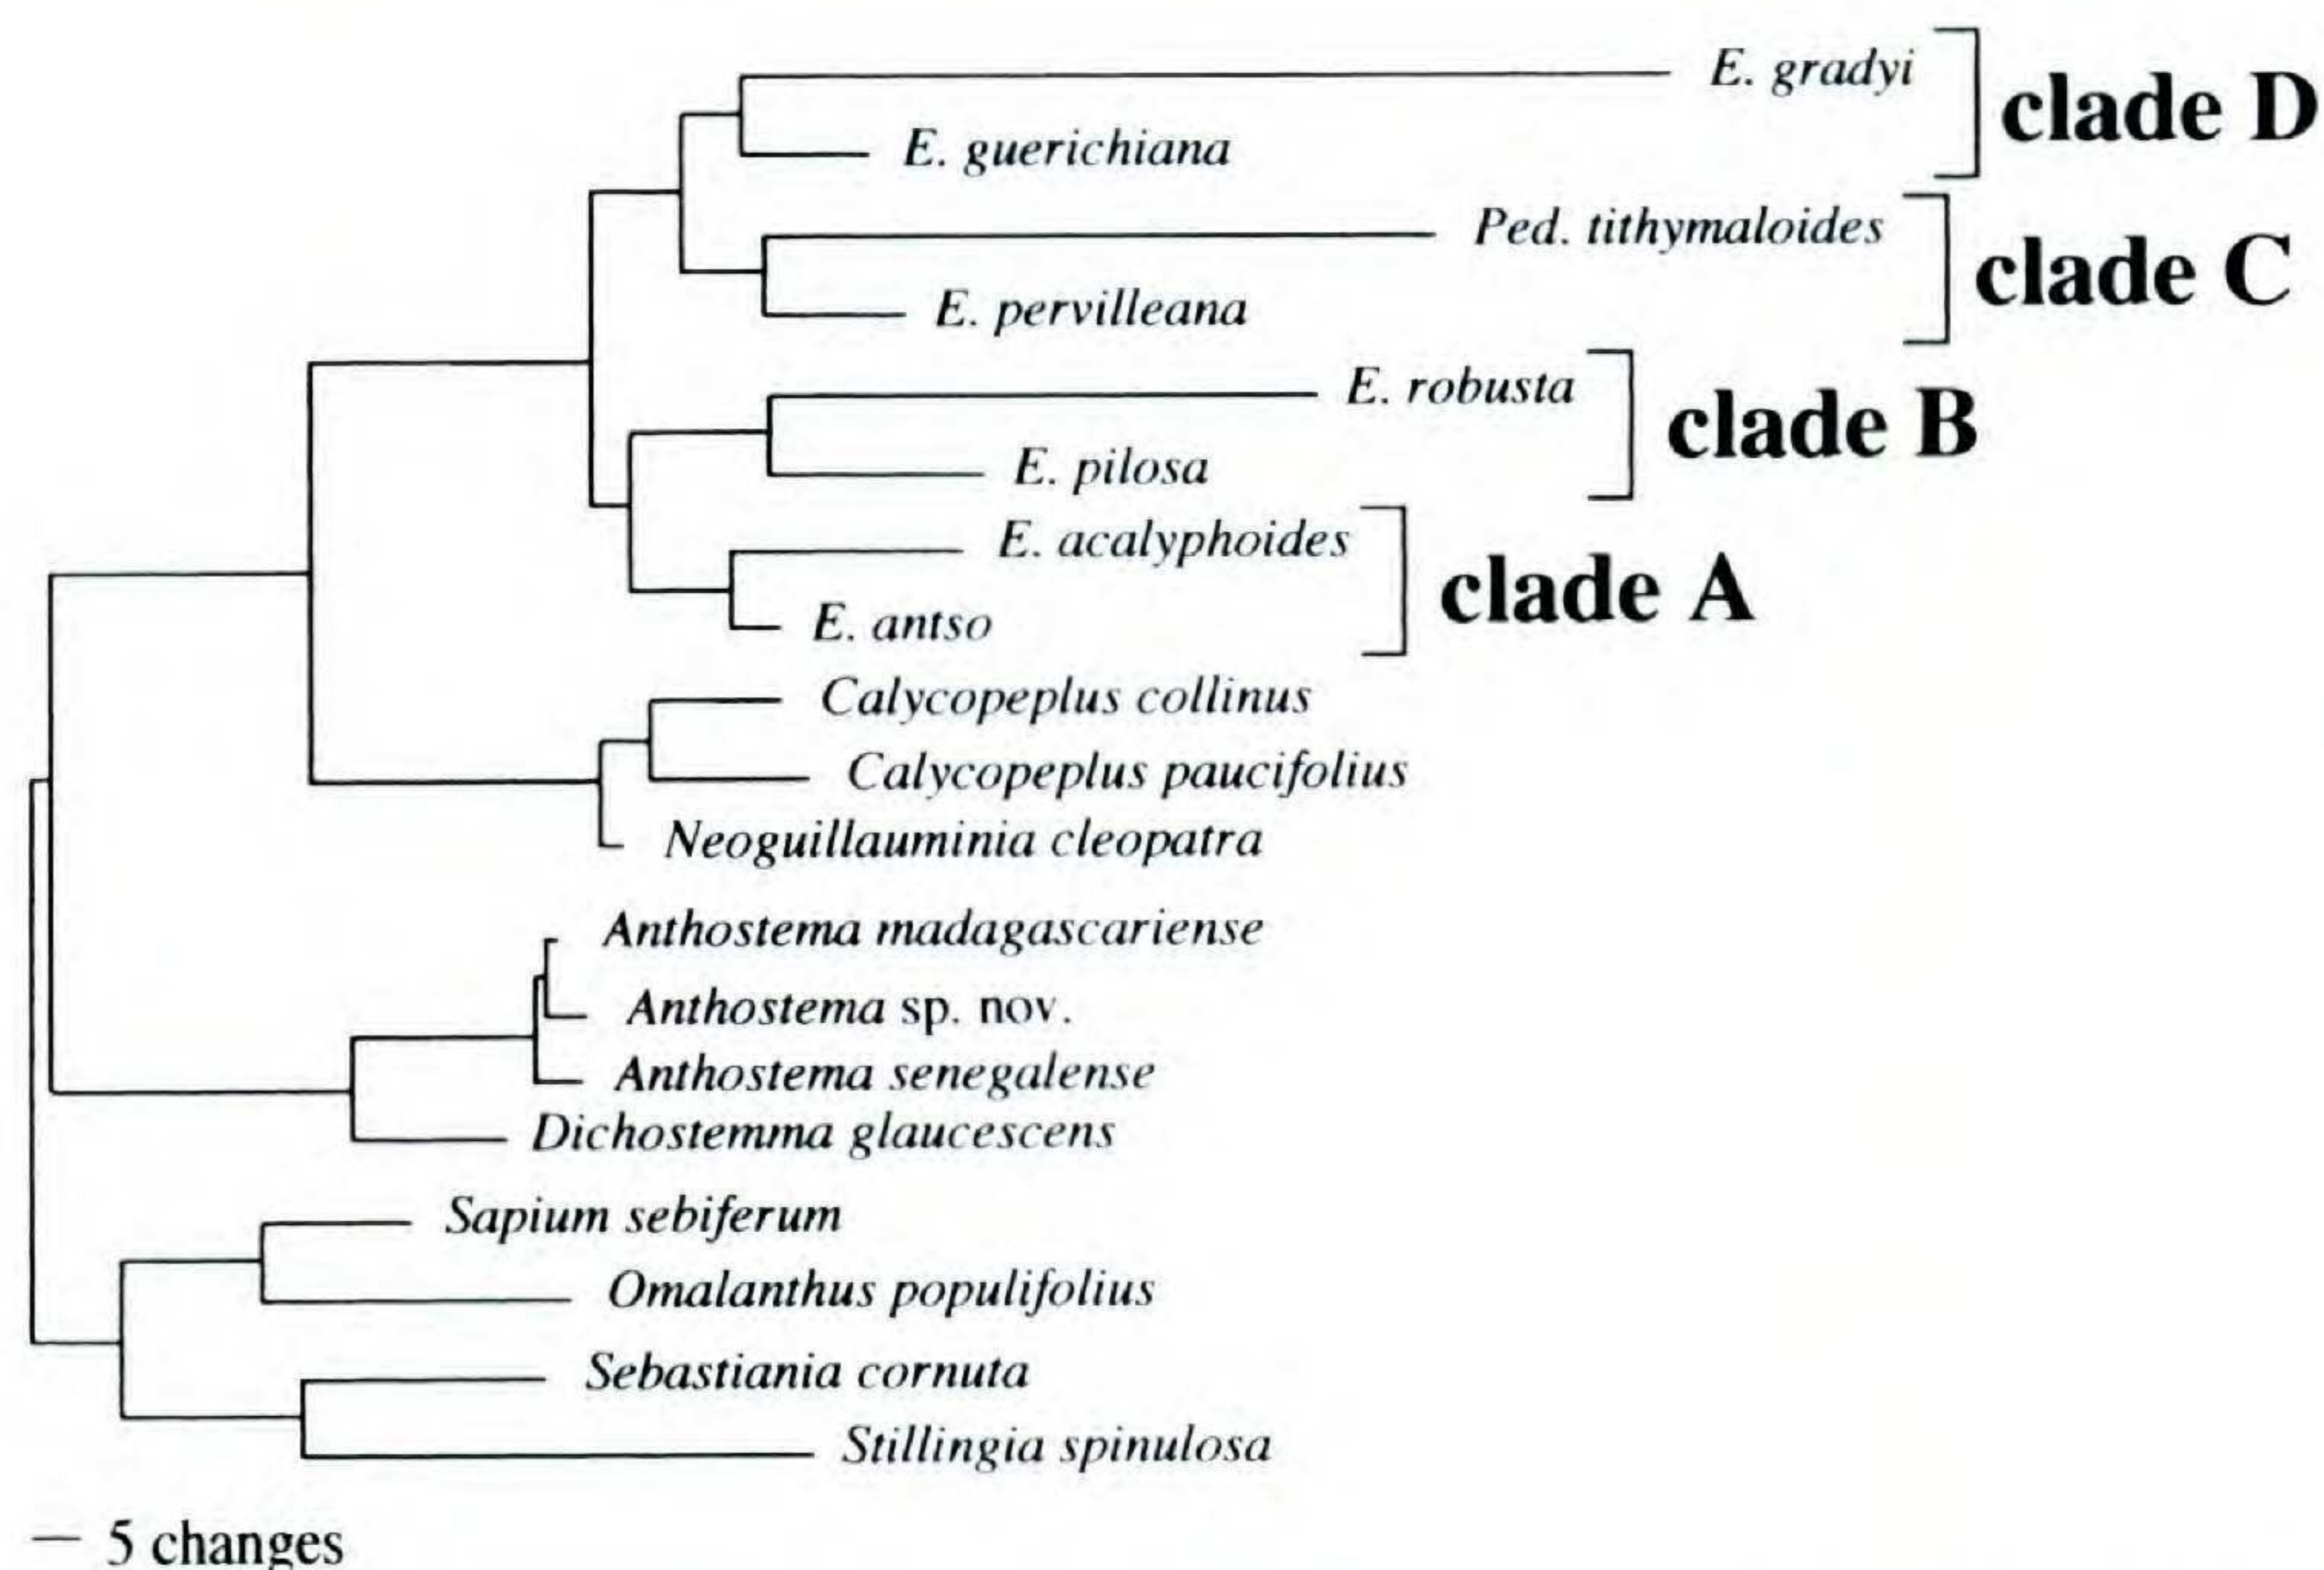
E. gradyi
E. guerichiana
clade D
Ped. tithymaloides
E. pervilleana
clade C
E. robusta
E. pilosa
clade B
E. acalyphoides
E. antso
clade A
Calycopeplus collinus
Calycopeplus paucifolius
Neoguillauminia cleopatra
Anthostema madagascariense
Anthostema sp. nov.
Anthostema senegalense
Dichostemma glaucescens
Sapium sebiferum
Omalanthus populifolius
Sebastiania cornuta
Stillingia spinulosa
5 changes